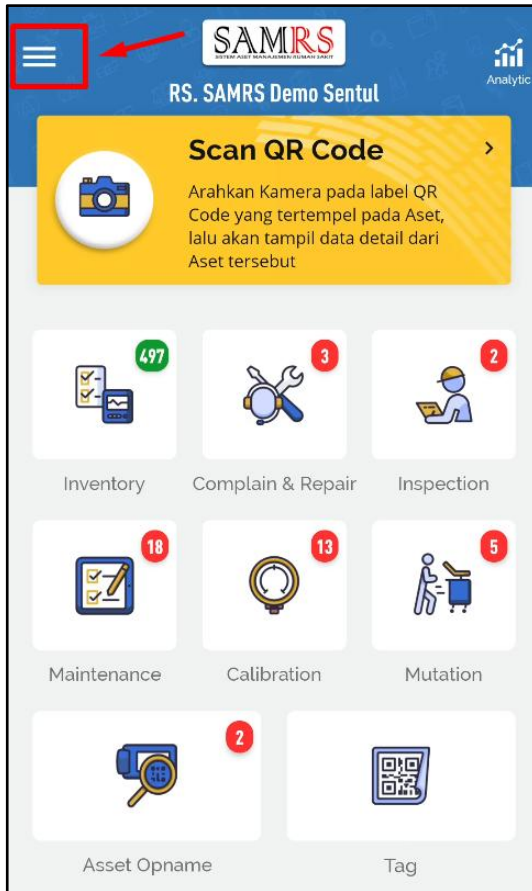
SAMRS
SISTEM ASET MANAJEMEN RUMAH SAKIT

Analytic

RS. SAMRS Demo Sentul

Scan QR Code

Arahkan Kamera pada label QR Code yang tertempel pada Aset, lalu akan tampil data detail dari Aset tersebut

497
Inventory

3
Complain & Repair

2
Inspection

18
Maintenance

13
Calibration

5
Mutation

2
Asset Opname

Tag